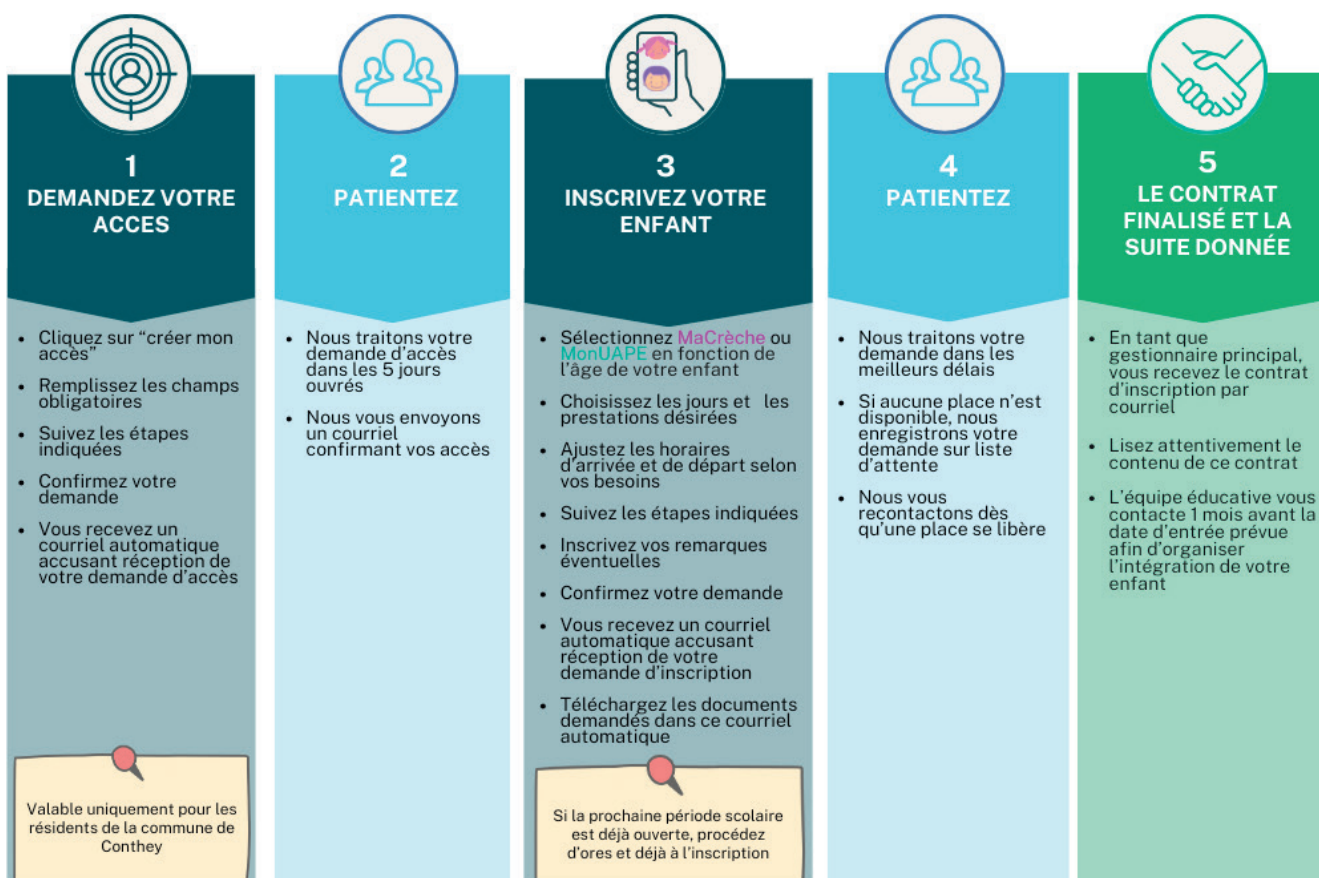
1
DEMANDEZ VOTRE ACCES

- Cliquez sur “créer mon accès”
- Remplissez les champs obligatoires
- Suivez les étapes indiquées
- Confirmez votre demande
- Vous recevez un courriel automatique accusant réception de votre demande d’accès

Valable uniquement pour les résidents de la commune de Conthey

2
PATIENTEZ

- Nous traitons votre demande d’accès dans les 5 jours ouvrés
- Nous vous envoyons un courriel confirmant vos accès

3
INSCRIVEZ VOTRE ENFANT

- Sélectionnez MaCrèche ou MonUAPE en fonction de l’âge de votre enfant
- Choisissez les jours et les prestations désirées
- Ajustez les horaires d’arrivée et de départ selon vos besoins
- Suivez les étapes indiquées
- Inscrivez vos remarques éventuelles
- Confirmez votre demande
- Vous recevez un courriel automatique accusant réception de votre demande d’inscription
- Téléchargez les documents demandés dans ce courriel automatique

Si la prochaine période scolaire est déjà ouverte, procédez d’ores et déjà à l’inscription

4
PATIENTEZ

- Nous traitons votre demande dans les meilleurs délais
- Si aucune place n’est disponible, nous enregistrons votre demande sur liste d’attente
- Nous vous recontactons dès qu’une place se libère

5
LE CONTRAT FINALISÉ ET LA SUITE DONNÉE

- En tant que gestionnaire principal, vous recevez le contrat d’inscription par courriel
- Lisez attentivement le contenu de ce contrat
- L’équipe éducative vous contacte 1 mois avant la date d’entrée prévue afin d’organiser l’intégration de votre enfant